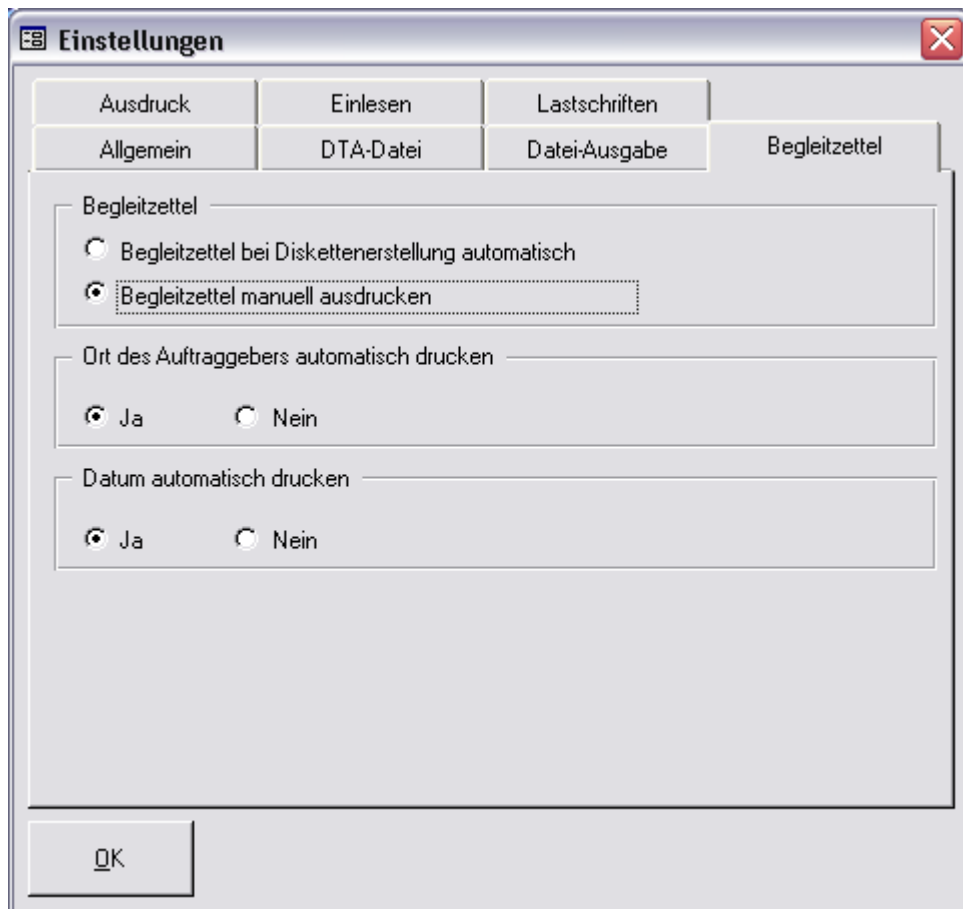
Einstellungen

Ausdruck
Einlesen
Lastschriften
Allgemein
DTA-Datei
Datei-Ausgabe
Begleitzettel

Begleitzettel
Begleitzettel bei Diskettenerstellung automatisch
Begleitzettel manuell ausdrucken

Ort des Auftraggebers automatisch drucken
Ja
Nein

Datum automatisch drucken
Ja
Nein

OK